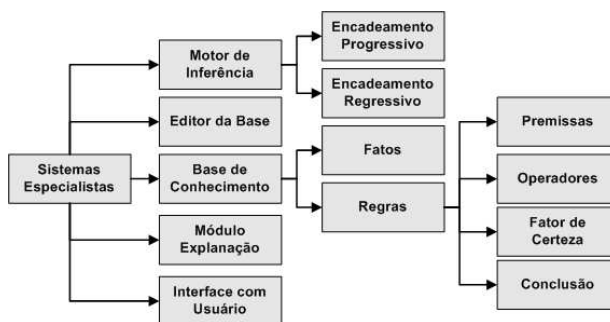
Sistemas Especialistas

Motor de Inferência

Encadeamento Progressivo

Encadeamento Regressivo

Editor da Base

Base de Conhecimento

Fatos

Regras

Premissas

Operadores

Fator de Certeza

Conclusão

Módulo Explanação

Interface com Usuário